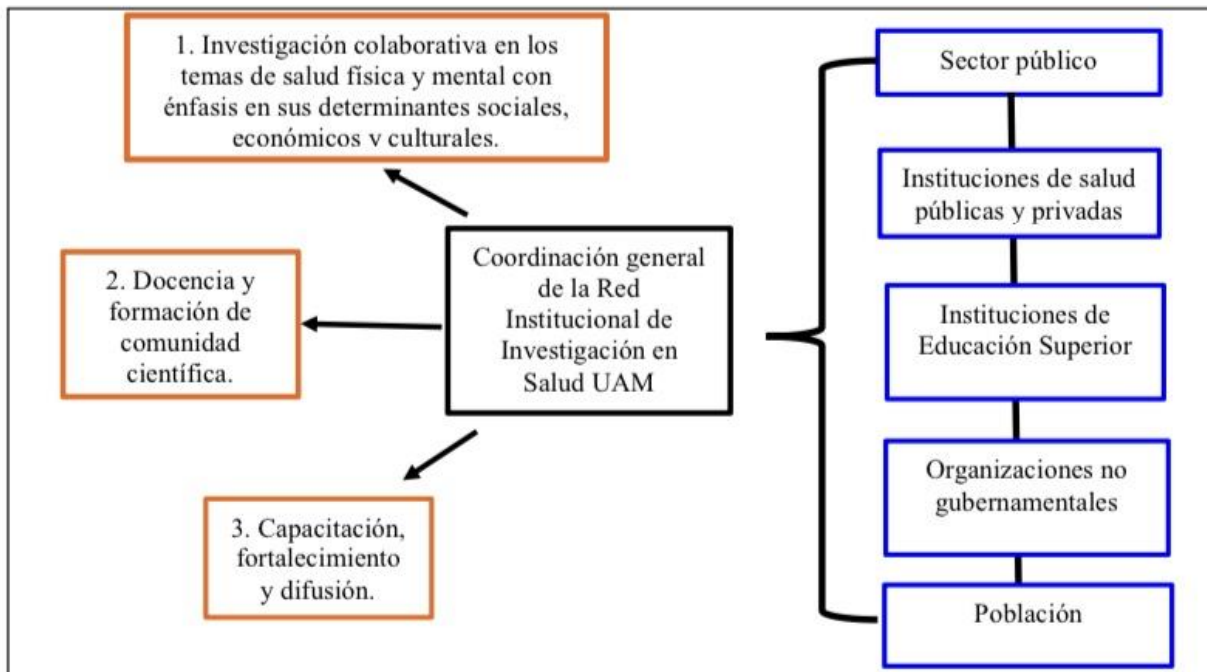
1. Investigación colaborativa en los temas de salud física y mental con énfasis en sus determinantes sociales, económicos v culturales.

2. Docencia y formación de comunidad científica.

Coordinación general de la Red Institucional de Investigación en Salud UAM

3. Capacitación, fortalecimiento y difusión.

Sector público

Instituciones de salud públicas y privadas

Instituciones de Educación Superior

Organizaciones no gubernamentales

Población